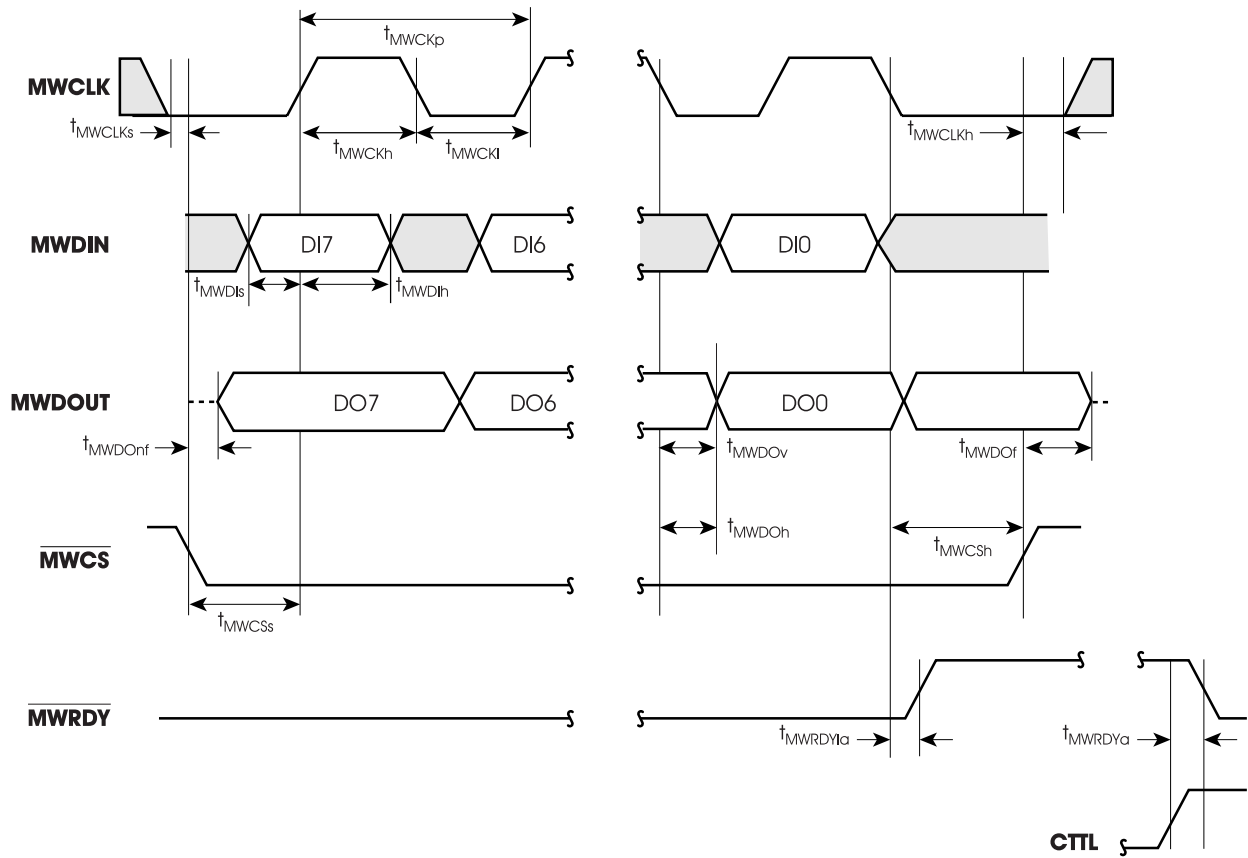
$t_{MWCKp}$

MWCLK

$t_{MWCLKs}$

$t_{MWCKh}$ $t_{MWCKl}$

$t_{MWCLKh}$

MWDIN

DI7

DI6

DI0

$t_{MWDIs}$

$t_{MWDIh}$

MWDOUT

DO7

DO6

DO0

$t_{MWDOnf}$

$t_{MWDOv}$

$t_{MWDOf}$

$t_{MWDOh}$

$\overline{MWCS}$

$t_{MWCSh}$

$t_{MWCSs}$

$\overline{MWRDY}$

$t_{MWRDYla}$

$t_{MWRDYa}$

CTTL